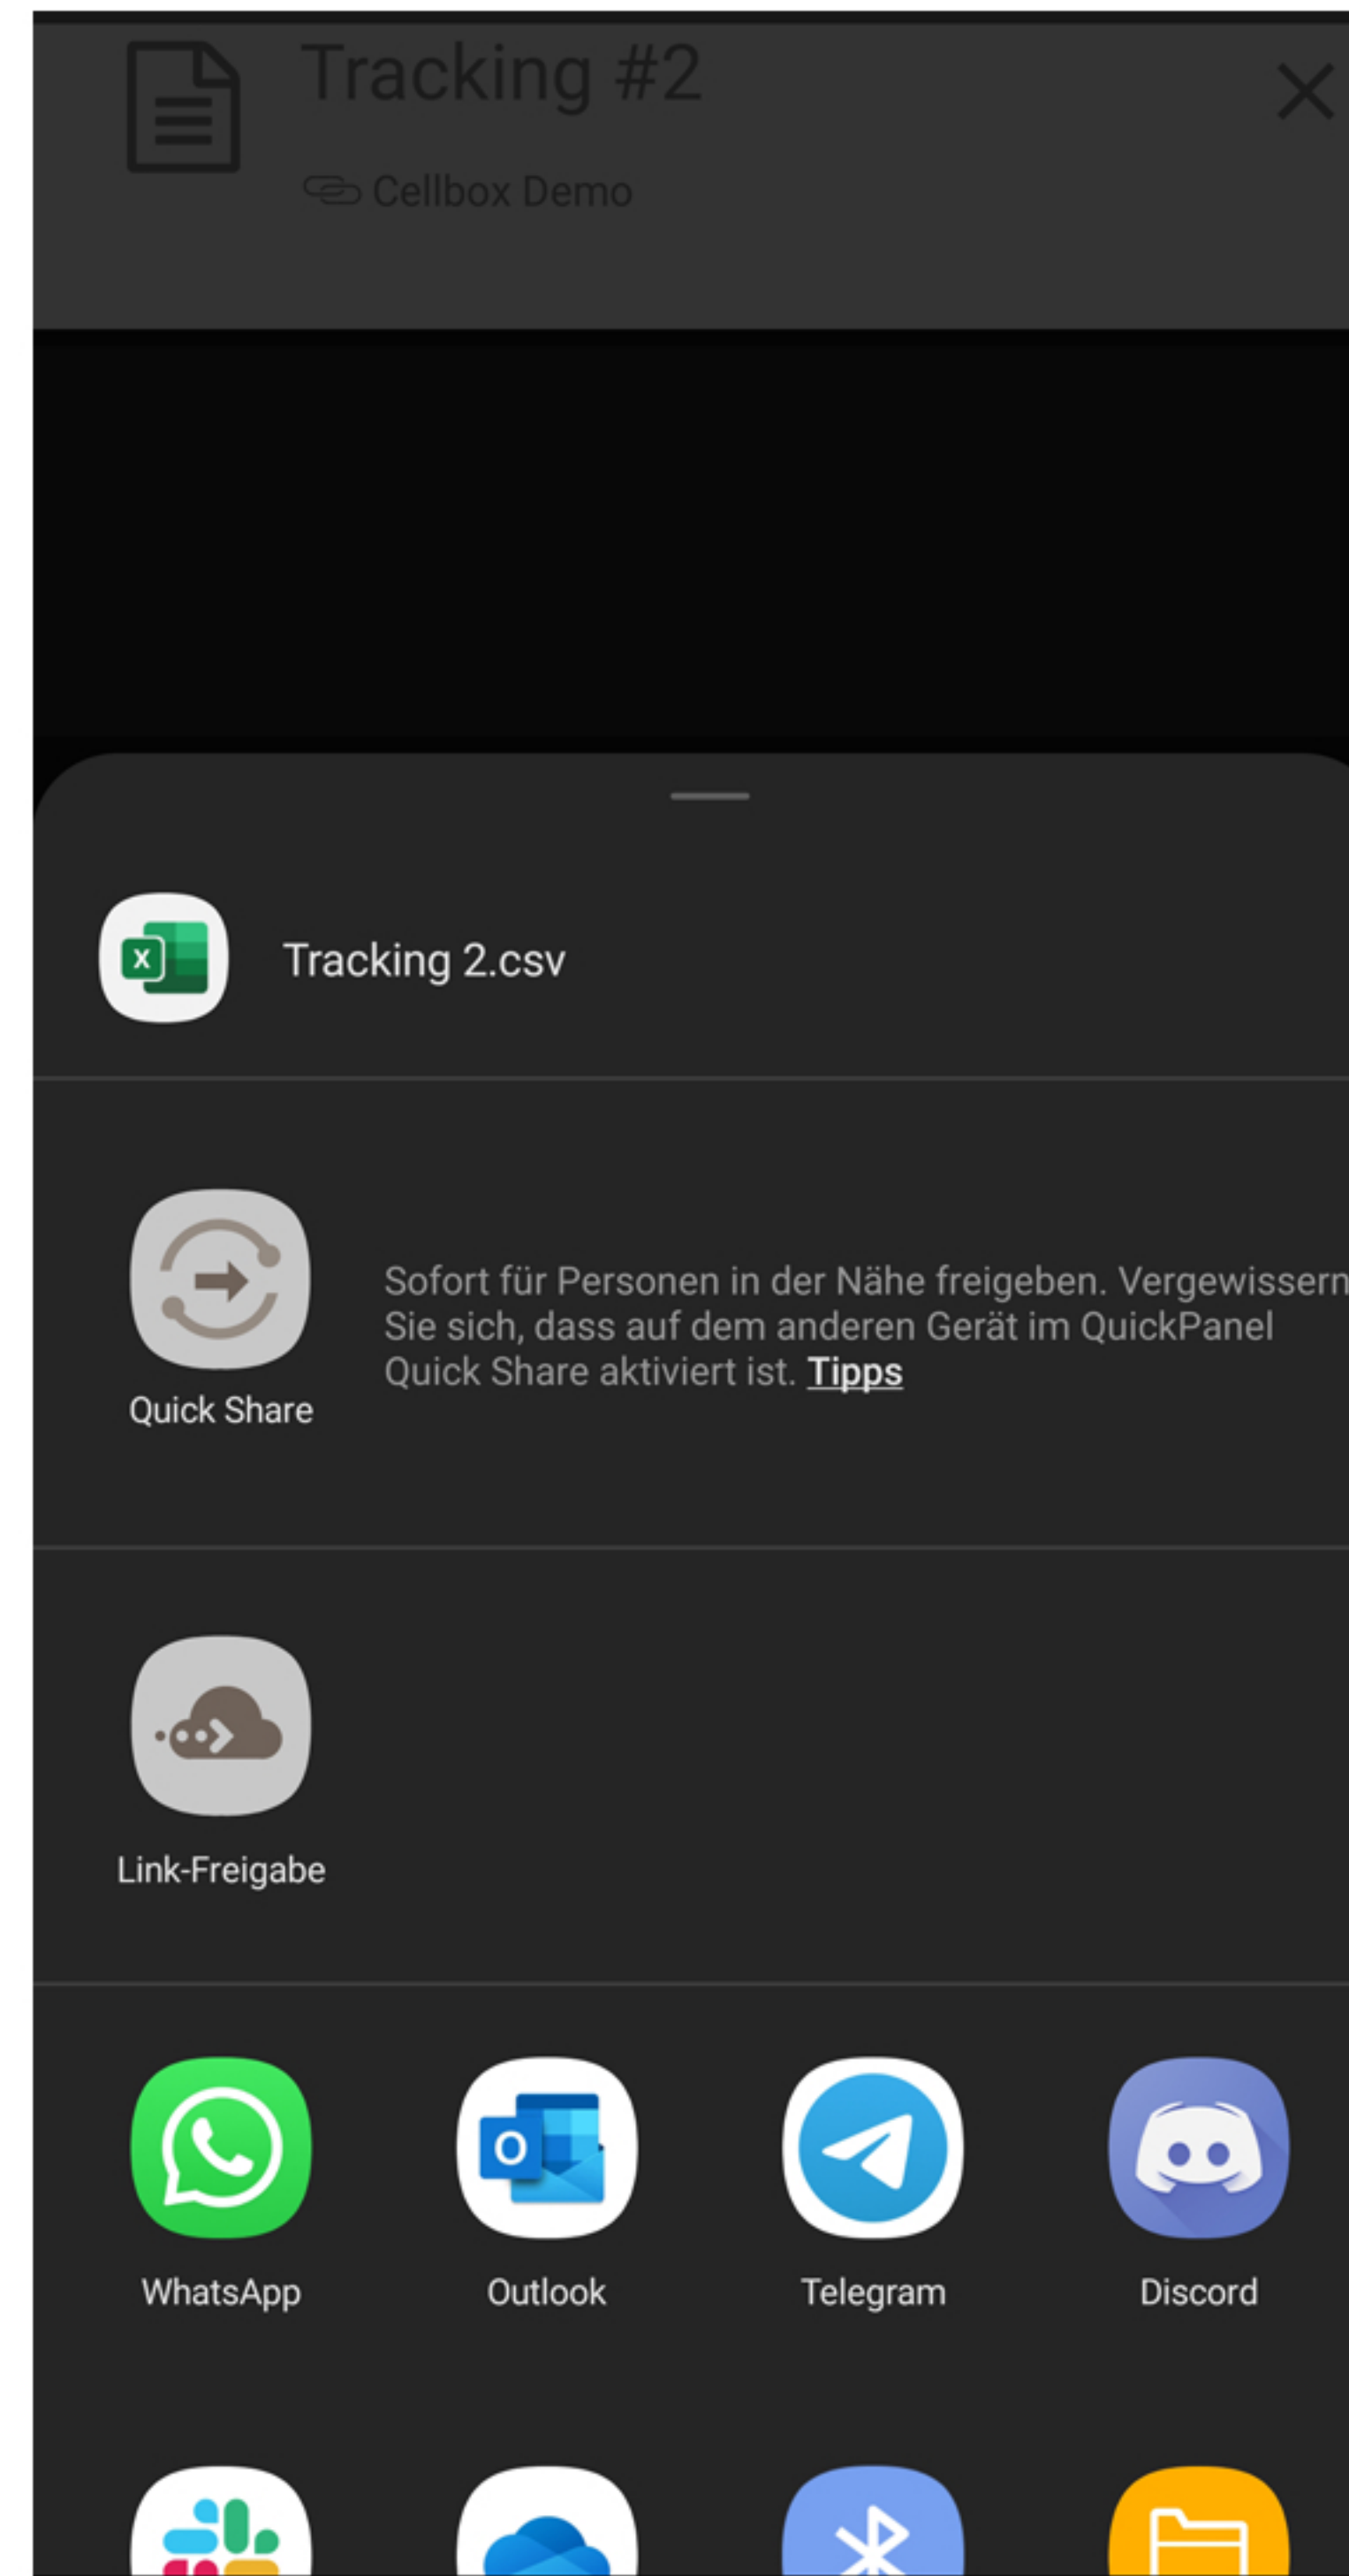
Tracking #2

Cellbox Demo

X

Tracking 2.csv

Quick Share

Sofort für Personen in der Nähe freigeben. Vergewissern Sie sich, dass auf dem anderen Gerät im QuickPanel Quick Share aktiviert ist. Tipps

Link-Freigabe

WhatsApp

Outlook

Telegram

Discord